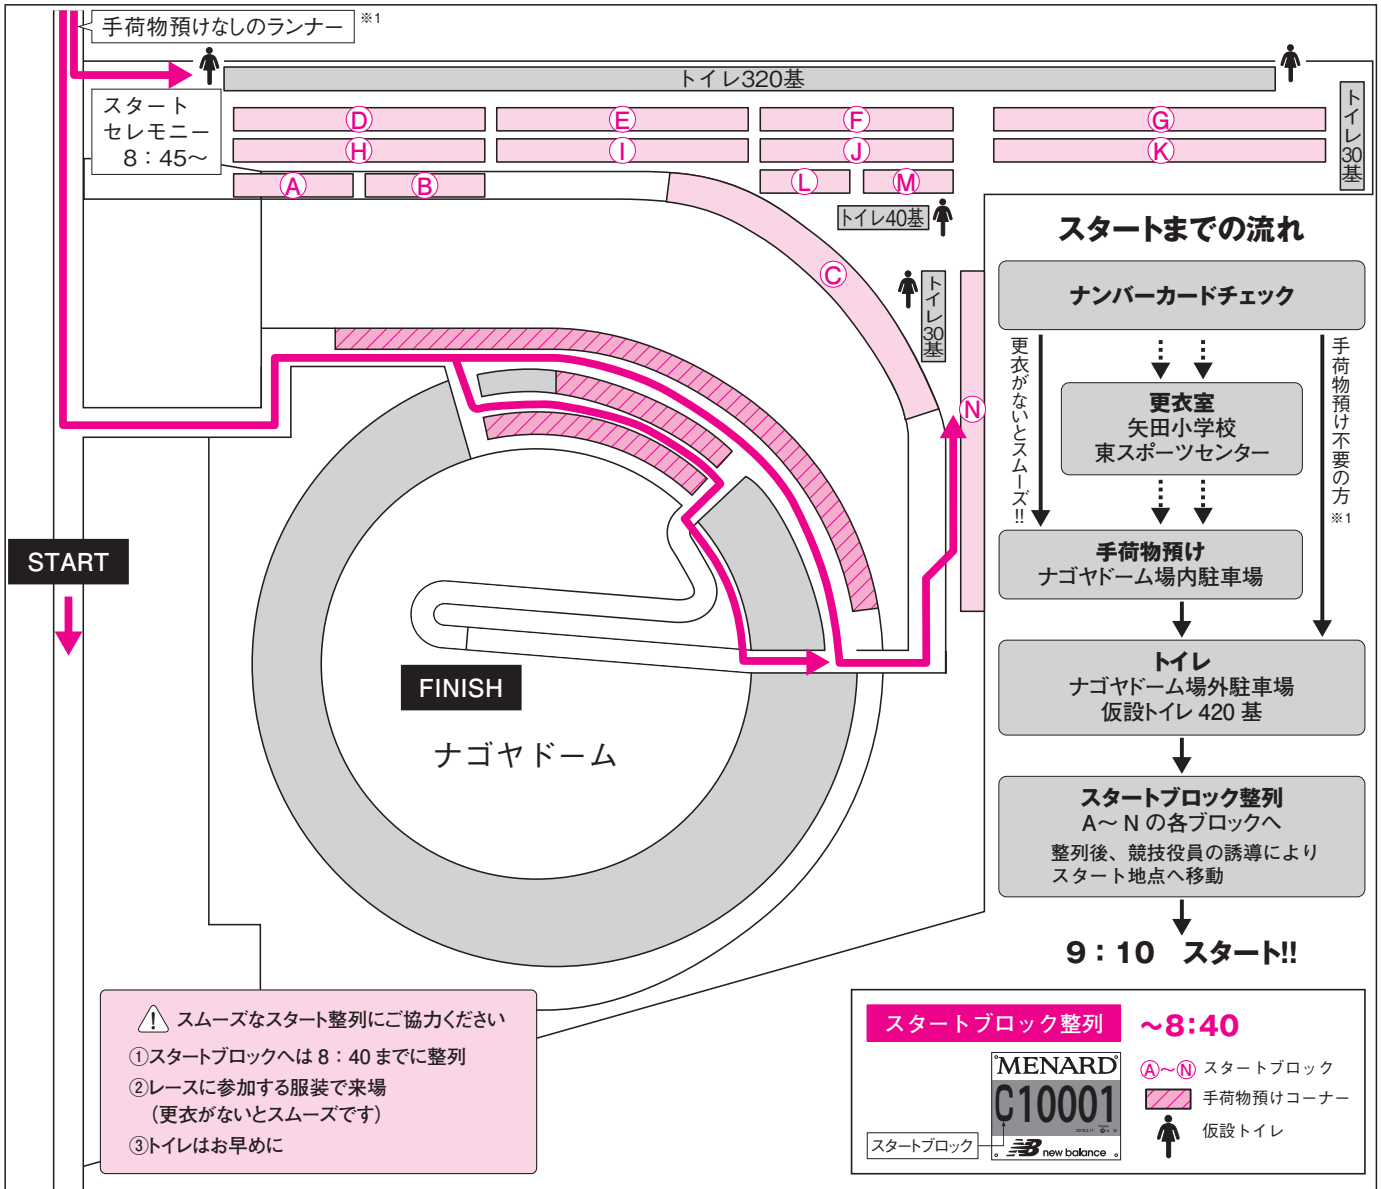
手荷物預けなしのランナー ※1

トイレ320基

スタート
セレモニー
8：45〜

Ⓓ Ⓔ Ⓕ Ⓖ
Ⓗ Ⓘ Ⓙ Ⓚ
Ⓐ Ⓑ Ⓛ Ⓜ

トイレ30基

トイレ40基

Ⓒ

トイレ30基

Ⓝ

START

FINISH

ナゴヤドーム

スタートまでの流れ

ナンバーカードチェック

更衣がないとスムーズ!!

手荷物預け不要の方 ※1

更衣室
矢田小学校
東スポーツセンター

手荷物預け
ナゴヤドーム場内駐車場

トイレ
ナゴヤドーム場外駐車場
仮設トイレ 420 基

スタートブロック整列
A〜 N の各ブロックへ
整列後、競技役員の誘導により
スタート地点へ移動

9：10 スタート!!

スムーズなスタート整列にご協力ください
①スタートブロックへは 8：40 までに整列
②レースに参加する服装で来場
（更衣がないとスムーズです）
③トイレはお早めに

スタートブロック整列 〜8:40

MENARD
C10001
new balance
スタートブロック

Ⓐ〜Ⓝ スタートブロック
手荷物預けコーナー
仮設トイレ